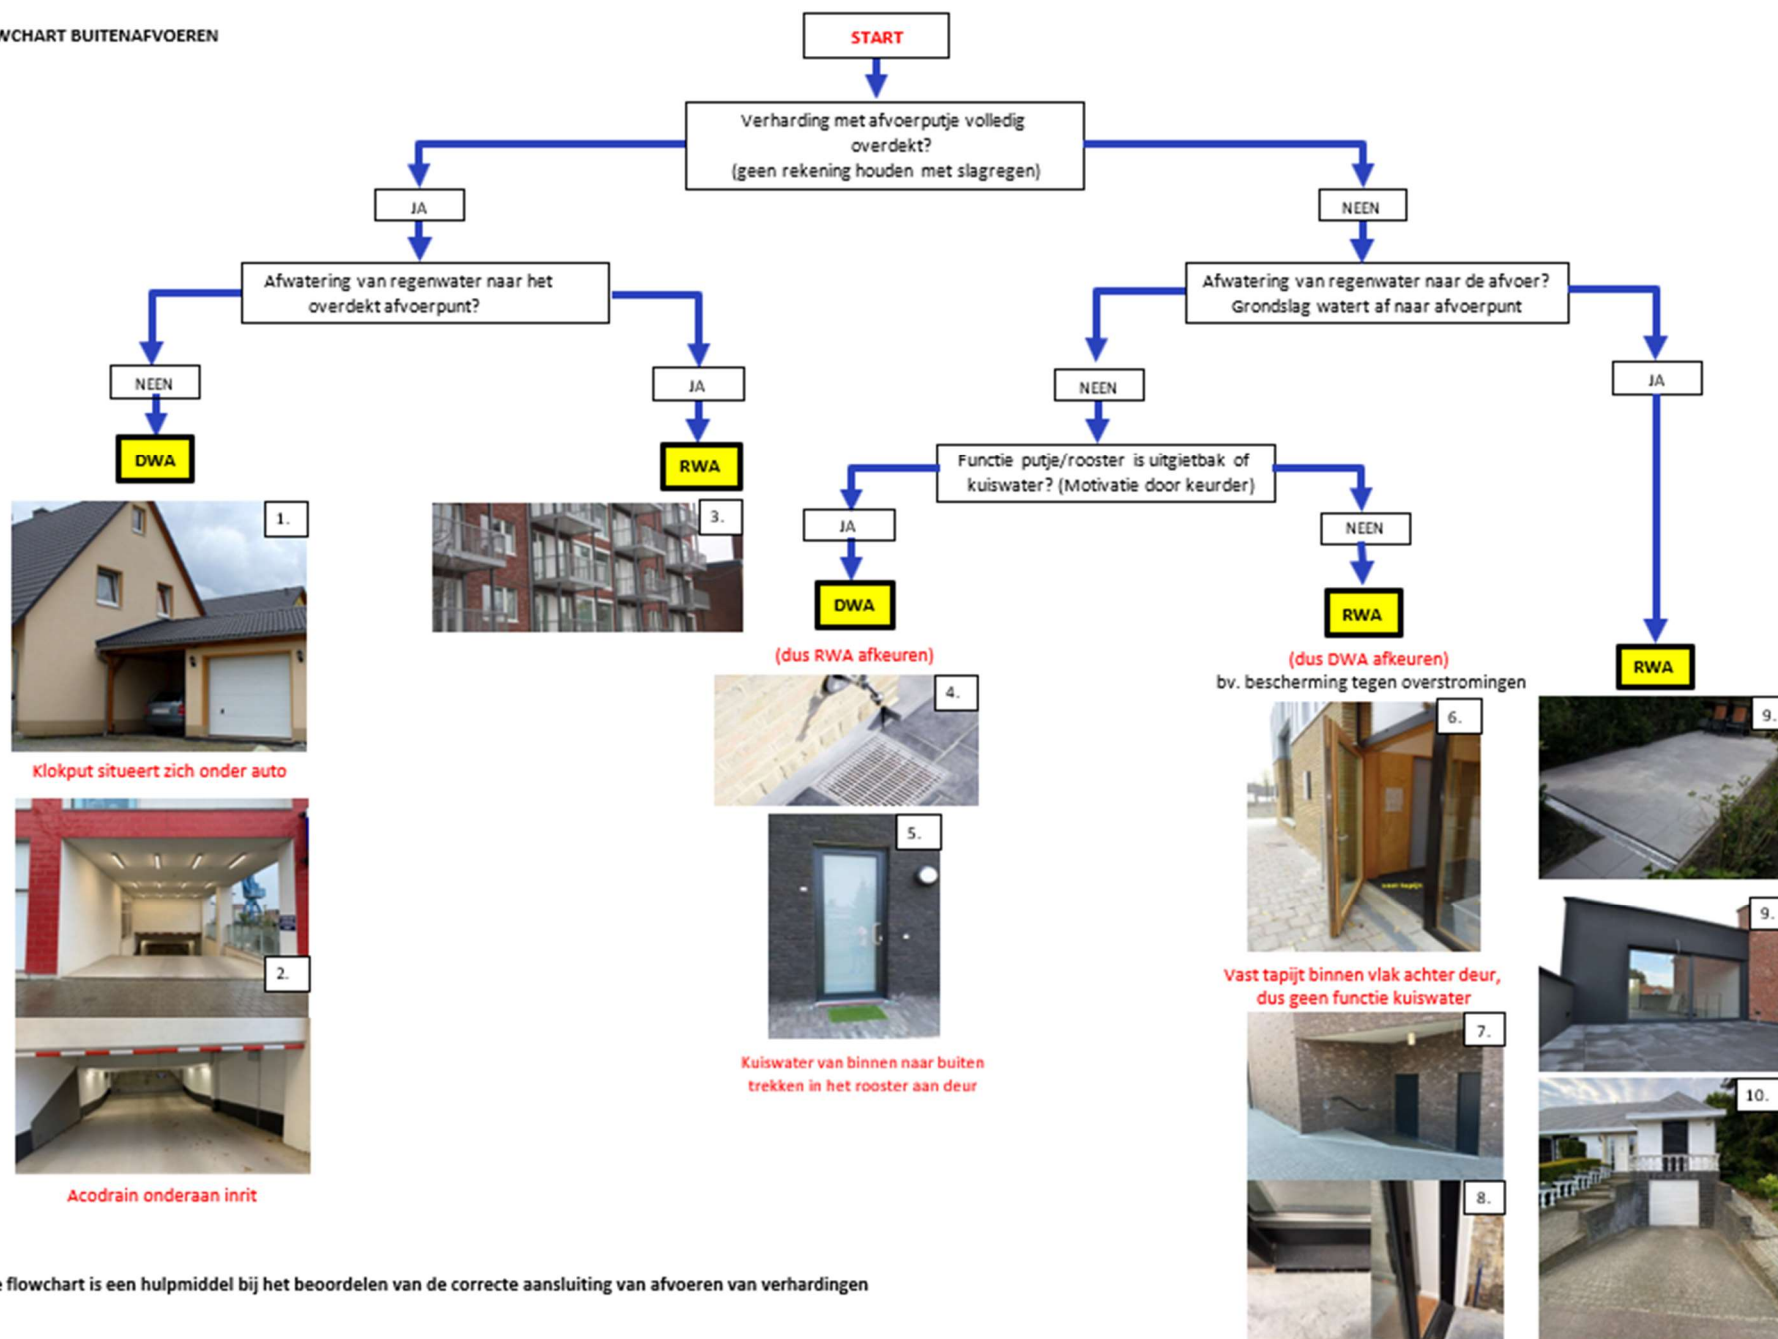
WCHART BUITENAFVOEREN

START

Verharding met afvoerputje volledig overdekt? (geen rekening houden met slagregen)

JA

NEEN

Afwatering van regenwater naar het overdekt afvoerpunt?

NEEN

DWA

JA

RWA

Afwatering van regenwater naar de afvoer? Grondslag watert af naar afvoerpunt

NEEN

Functie putje/rooster is uitgietbak of kuiswater? (Motivatie door keurder)

JA

DWA

(dus RWA afkeuren)

NEEN

RWA

(dus DWA afkeuren)
bv. bescherming tegen overstromingen

JA

RWA

1.

Klokput situeert zich onder auto

2.

Acodrain onderaan inrit

3.

4.

5.

Kuiswater van binnen naar buiten trekken in het rooster aan deur

6.

Vast tapijt binnen vlak achter deur, dus geen functie kuiswater

7.

8.

9.

9.

10.

e flowchart is een hulpmiddel bij het beoordelen van de correcte aansluiting van afvoeren van verhardingen